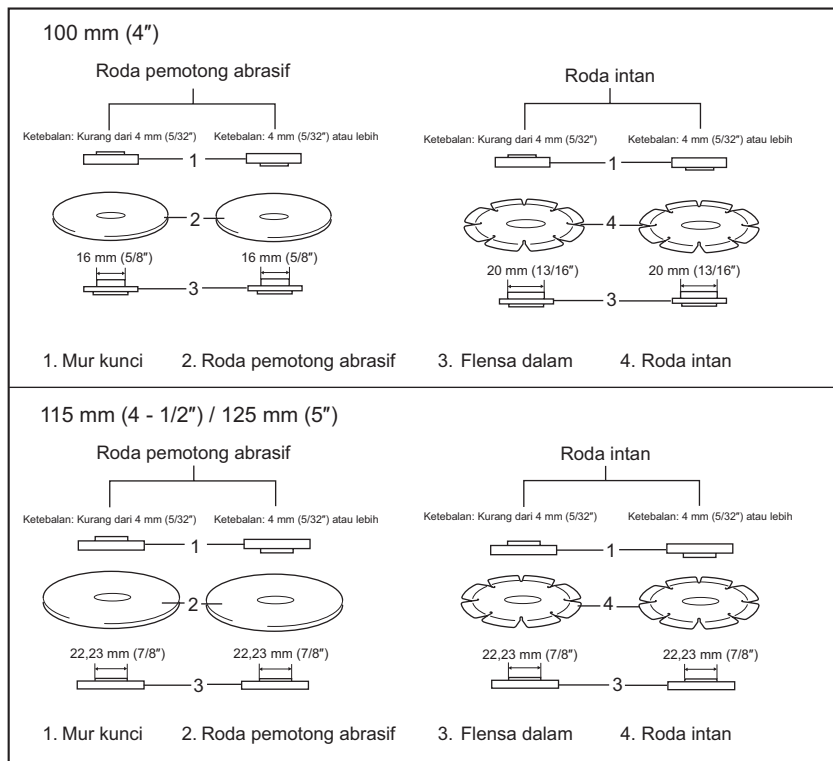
100 mm (4″)

Roda pemotong abrasif

Ketebalan: Kurang dari 4 mm (5/32″)

Ketebalan: 4 mm (5/32″) atau lebih

1

2

16 mm (5/8″)

16 mm (5/8″)

3

Roda intan

Ketebalan: Kurang dari 4 mm (5/32″)

Ketebalan: 4 mm (5/32″) atau lebih

1

4

20 mm (13/16″)

20 mm (13/16″)

3

1. Mur kunci 2. Roda pemotong abrasif 3. Flensa dalam 4. Roda intan

115 mm (4 - 1/2″) / 125 mm (5″)

Roda pemotong abrasif

Ketebalan: Kurang dari 4 mm (5/32″)

Ketebalan: 4 mm (5/32″) atau lebih

1

2

22,23 mm (7/8″)

22,23 mm (7/8″)

3

Roda intan

Ketebalan: Kurang dari 4 mm (5/32″)

Ketebalan: 4 mm (5/32″) atau lebih

1

4

22,23 mm (7/8″)

22,23 mm (7/8″)

3

1. Mur kunci 2. Roda pemotong abrasif 3. Flensa dalam 4. Roda intan